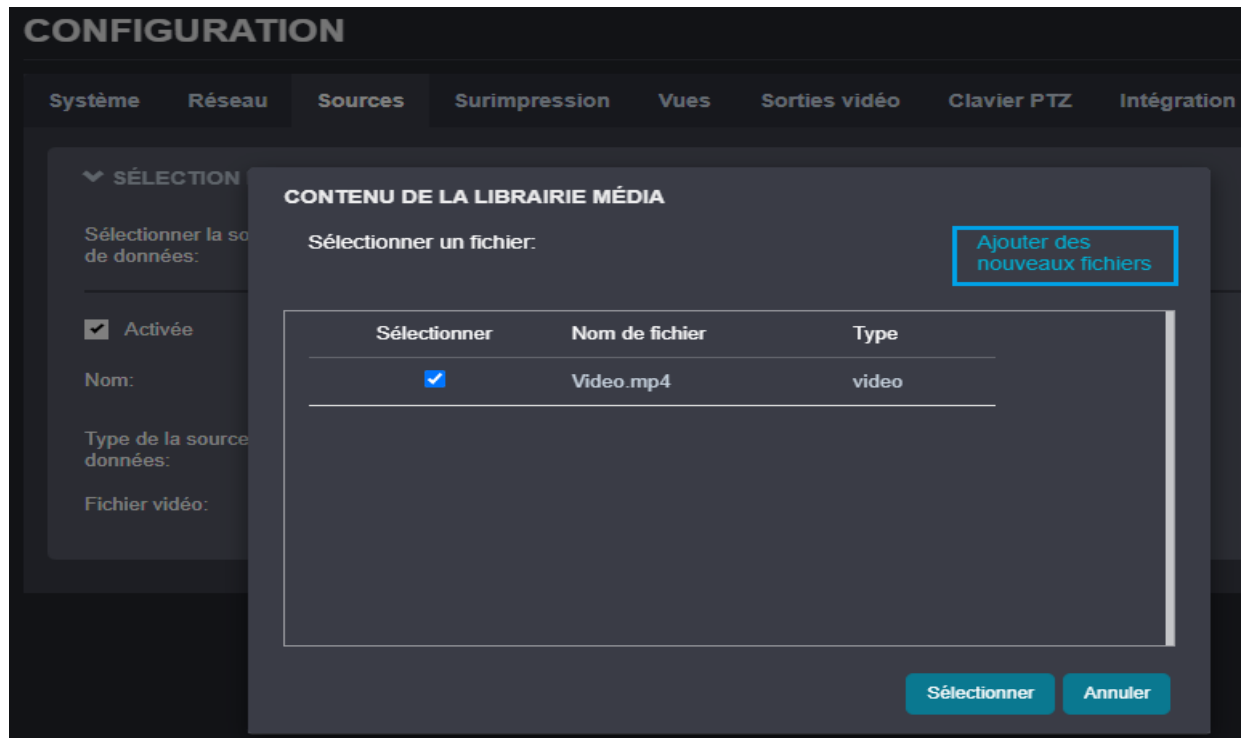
CONFIGURATION

Système Réseau Sources Surimpression Vues Sorties vidéo Clavier PTZ Intégration

SÉLECTION

Sélectionner la so de données:

Activée

Nom:

Type de la source données:

Fichier vidéo:

CONTENU DE LA LIBRAIRIE MÉDIA

Sélectionner un fichier:

Ajouter des nouveaux fichiers

| Sélectionner | Nom de fichier | Type |
|---|---|---|
| ☑ | Video.mp4 | video |

Sélectionner Annuler